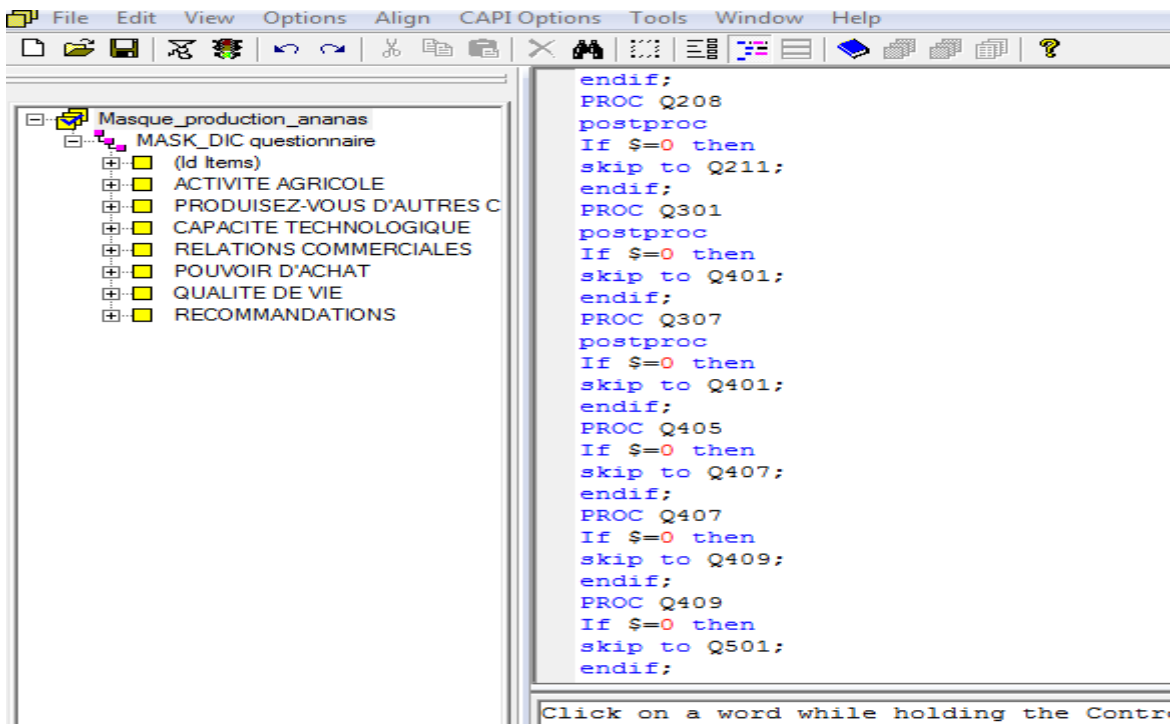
File Edit View Options Align CAPI Options Tools Window Help

Masque_production_ananas
MASK_DIC questionnaire
(Id Items)
ACTIVITE AGRICOLE
PRODUISEZ-VOUS D'AUTRES C
CAPACITE TECHNOLOGIQUE
RELATIONS COMMERCIALES
POUVOIR D'ACHAT
QUALITE DE VIE
RECOMMANDATIONS

endif;
PROC Q208
postproc
If $=0 then
skip to Q211;
endif;
PROC Q301
postproc
If $=0 then
skip to Q401;
endif;
PROC Q307
postproc
If $=0 then
skip to Q401;
endif;
PROC Q405
If $=0 then
skip to Q407;
endif;
PROC Q407
If $=0 then
skip to Q409;
endif;
PROC Q409
If $=0 then
skip to Q501;
endif;

Click on a word while holding the Contr